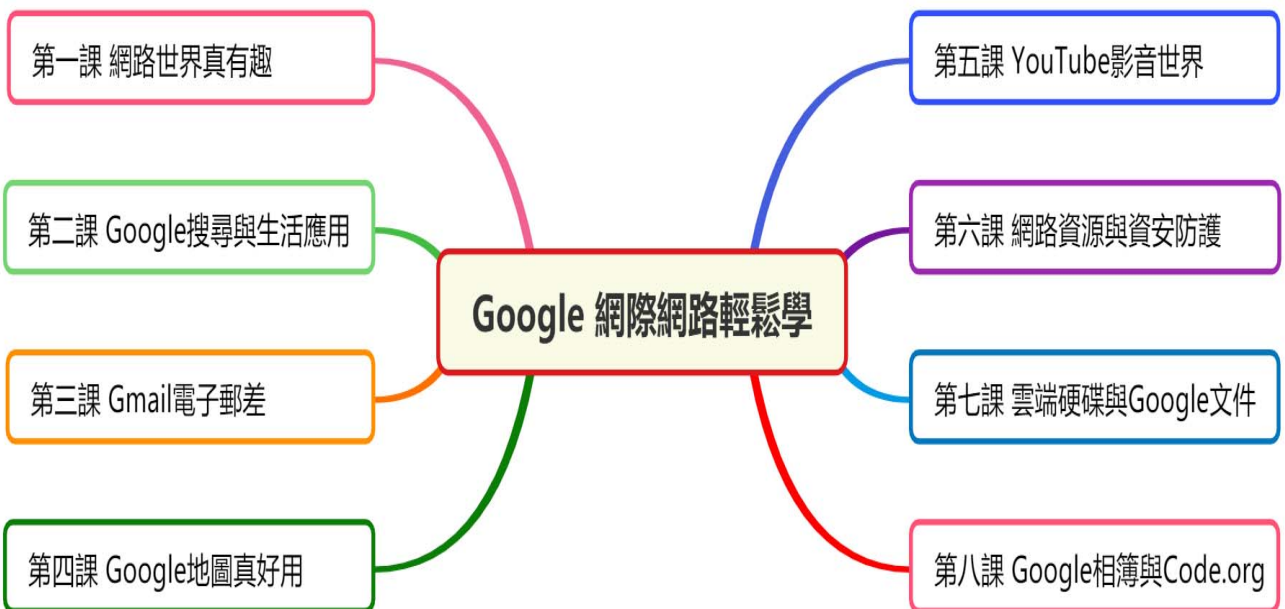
Google 網際網路輕鬆學

第一課 網路世界真有趣

第二課 Google搜尋與生活應用

第三課 Gmail電子郵差

第四課 Google地圖真好用

第五課 YouTube影音世界

第六課 網路資源與資安防護

第七課 雲端硬碟與Google文件

第八課 Google相簿與Code.org